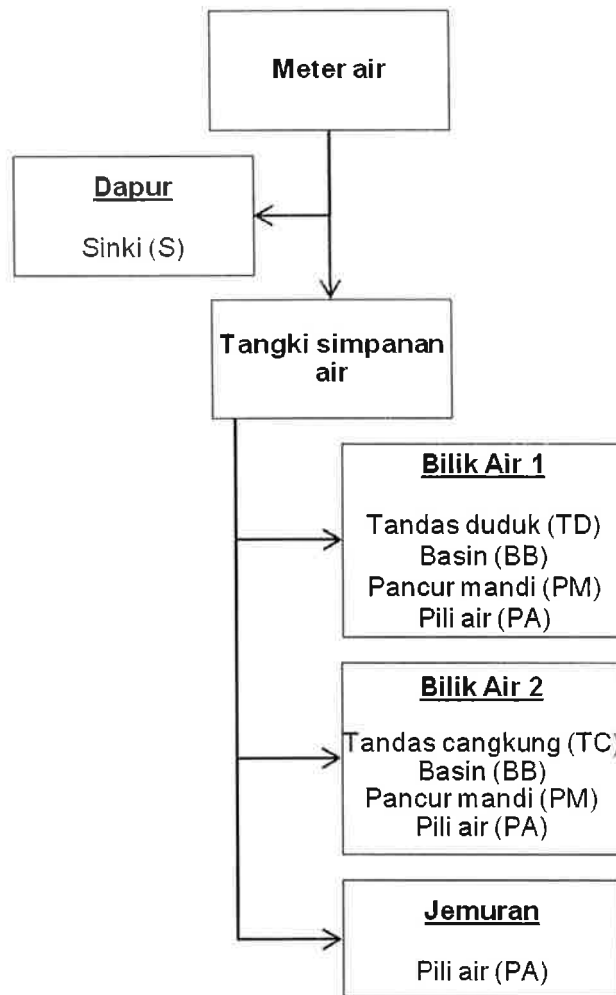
Meter air

Dapur

Sinki (S)

Tangki simpanan air

Bilik Air 1

Tandas duduk (TD)
Basin (BB)
Pancur mandi (PM)
Pili air (PA)

Bilik Air 2

Tandas cangkung (TC)
Basin (BB)
Pancur mandi (PM)
Pili air (PA)

Jemuran

Pili air (PA)